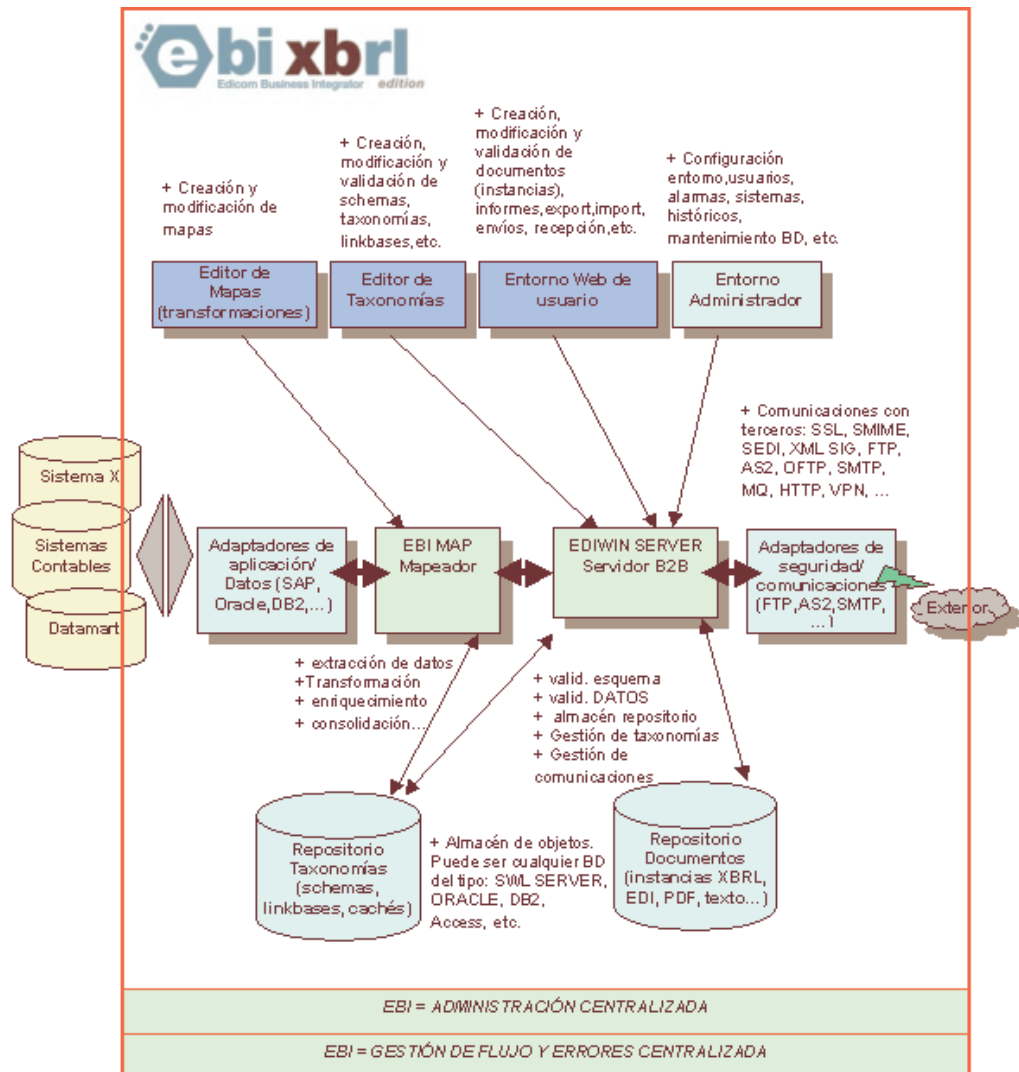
ebi xbrl
Edicom Business Integrator edition

+ Creación y modificación de mapas

+ Creación, modificación y validación de schemas, taxonomías, linkbases,etc.

+ Creación, modificación y validación de documentos (instancias), informes,export,import, envíos, recepción,etc.

+ Configuración entorno,usuarios, alarmas, sistemas, históricos, mantenimiento BD, etc.

Editor de Mapas (transformaciones)

Editor de Taxonomías

Entorno Web de usuario

Entorno Administrador

+ Comunicaciones con terceros: SSL, SMIME, SEDI, XML SIG, FTP, AS2, OFTP, SMTP, MQ, HTTP, VPN, ...

Sistema X

Sistemas Contables

Datamart

Adaptadores de aplicación/ Datos (SAP, Oracle,DB2,...)

EBI MAP Mapeador

EDIWIN SERVER Servidor B2B

Adaptadores de seguridad/ comunicaciones (FTP,AS2,SMTP, ...)

Exterior

+ extracción de datos
+Transformación
+ enriquecimiento
+ consolidación...

+ valid. esquema
+ valid. DATOS
+ almacén repositorio
+ Gestión de taxonomías
+ Gestión de comunicaciones

Repositorio Taxonomías (schemas, linkbases, cachés)

+ Almacén de objetos. Puede ser cualquier BD del tipo: SWL SERVER, ORACLE, DB2, Access, etc.

Repositorio Documentos (instancias XBRL, EDI, PDF, texto...)

EBI = ADMINISTRACIÓN CENTRALIZADA

EBI = GESTIÓN DE FLUJO Y ERRORES CENTRALIZADA